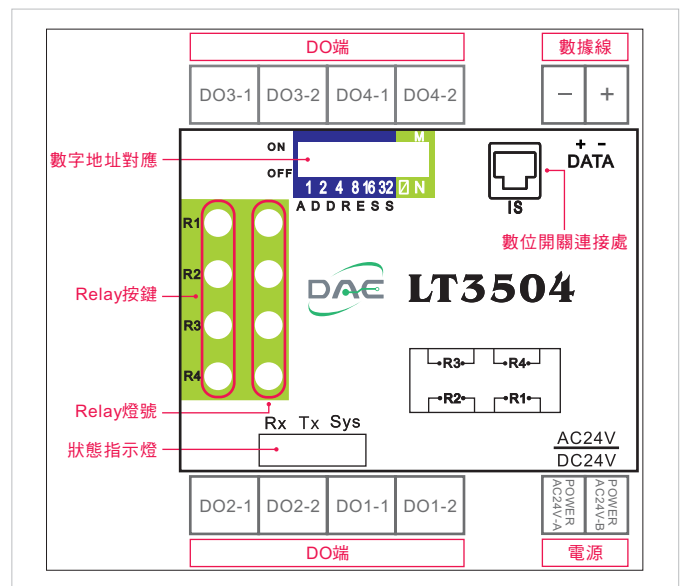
DO端

數據線

DO3-1 DO3-2 DO4-1 DO4-2

− +

ON

OFF

M

1 2 4 8 16 32 Ø N

ADDRESS

數字地址對應

+ -
DATA

IS

數位開關連接處

R1
R2
R3
R4

Relay按鍵

DAE LT3504

R3 R4
R2 R1

Relay燈號

Rx Tx Sys

狀態指示燈

AC24V
DC24V

DO2-1 DO2-2 DO1-1 DO1-2

POWER AC24V-A

POWER AC24V-B

DO端

電源